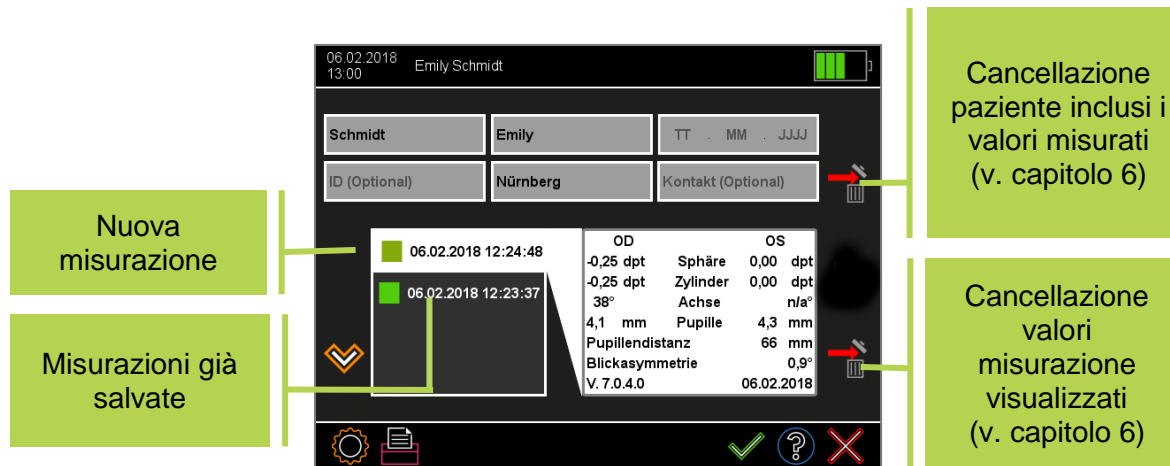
06.02.2018
13:00
Emily Schmidt

Schmidt
Emily
TT . MM . JJJJ
ID (Optional)
Nürnberg
Kontakt (Optional)

Cancellazione paziente inclusi i valori misurati (v. capitolo 6)

Nuova misurazione

06.02.2018 12:24:48
06.02.2018 12:23:37

Misurazioni già salvate

| OD | | OS |
|---|---|---|
| -0,25 dpt | Sphäre | 0,00 dpt |
| -0,25 dpt | Zylinder | 0,00 dpt |
| 38° | Achse | n/a° |
| 4,1 mm | Pupille | 4,3 mm |
| Pupillendistanz | | 66 mm |
| Blickasymmetrie | | 0,9° |
| V. 7.0.4.0 | | 06.02.2018 |

Cancellazione valori misurazione visualizzati (v. capitolo 6)